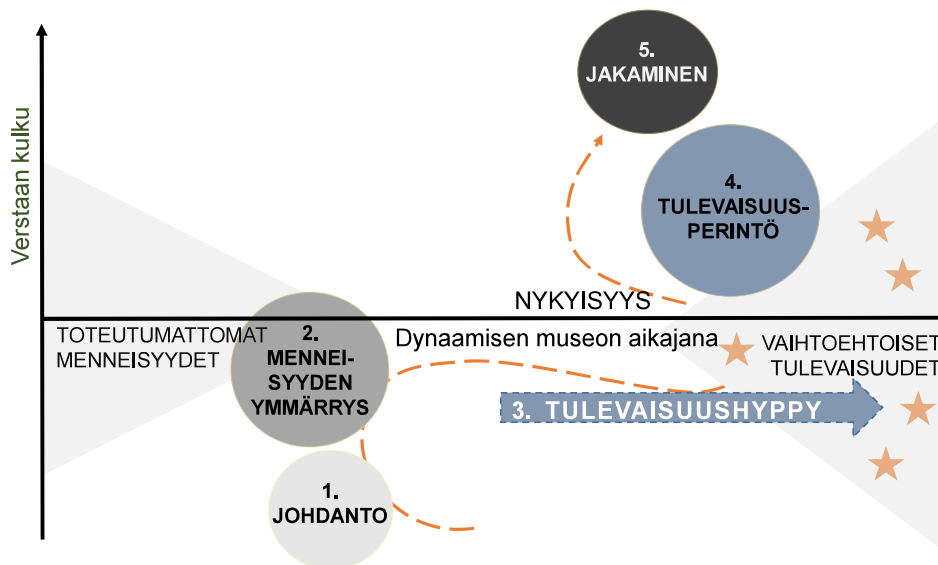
Verstaan kulku

5.
JAKAMINEN

4.
TULEVAISUUS-
PERINTÖ

NYKYISYYS

TOTEUTUMATTOMAT
MENNEISYYDET

2.
MENNEI-
SYYDEN
YMMÄRRYS

Dynaamisen museon aikajana

VAIHTOEHTOISET
TULEVAISUUDET

3. TULEVAISUUSHYPPY

1.
JOHDANTO